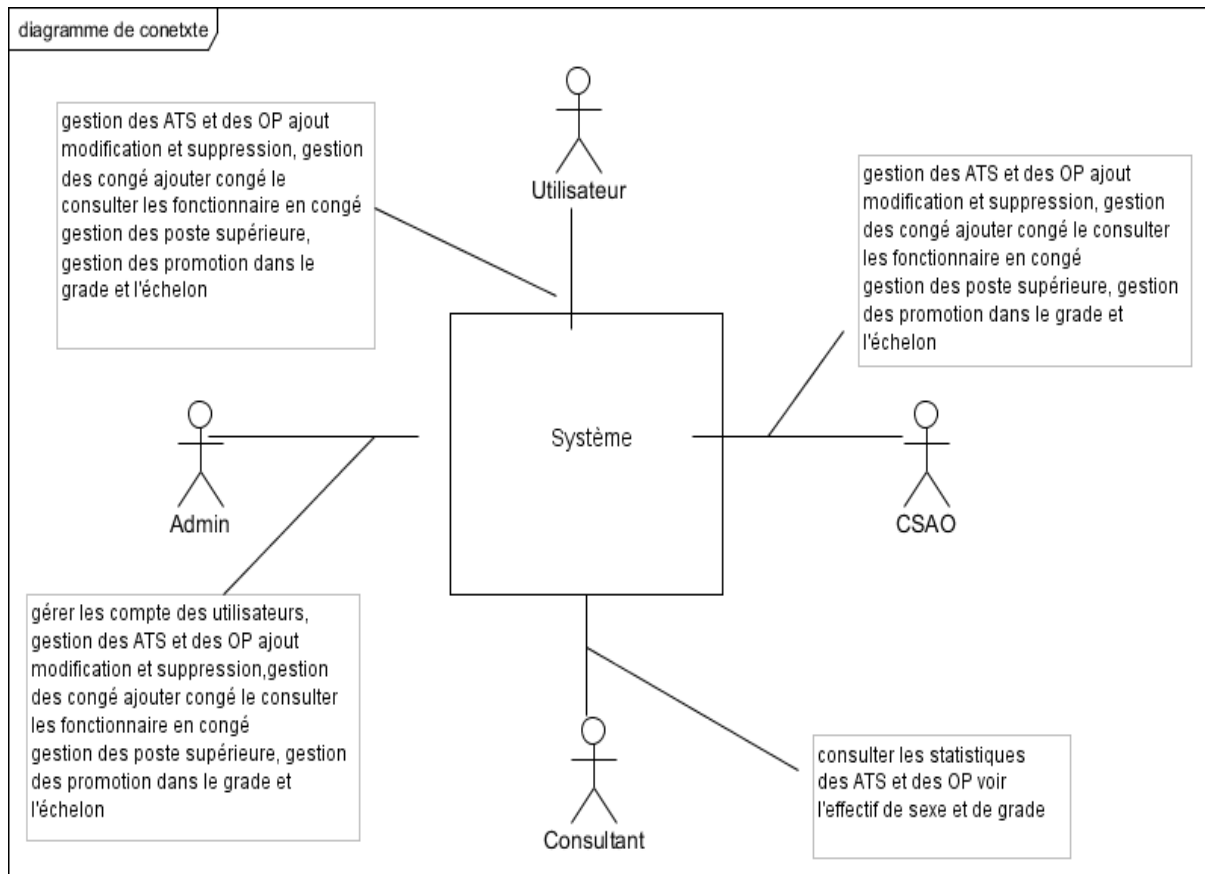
diagramme de conetxte

gestion des ATS et des OP ajout modification et suppression, gestion des congé ajouter congé le consulter les fonctionnaire en congé gestion des poste supérieure, gestion des promotion dans le grade et l'échelon

Utilisateur

gestion des ATS et des OP ajout modification et suppression, gestion des congé ajouter congé le consulter les fonctionnaire en congé
gestion des poste supérieure, gestion des promotion dans le grade et l'échelon

Admin

Système

CSAO

gérer les compte des utilisateurs, gestion des ATS et des OP ajout modification et suppression,gestion des congé ajouter congé le consulter les fonctionnaire en congé
gestion des poste supérieure, gestion des promotion dans le grade et l'échelon

Consultant

consulter les statistiques des ATS et des OP voir l'effectif de sexe et de grade